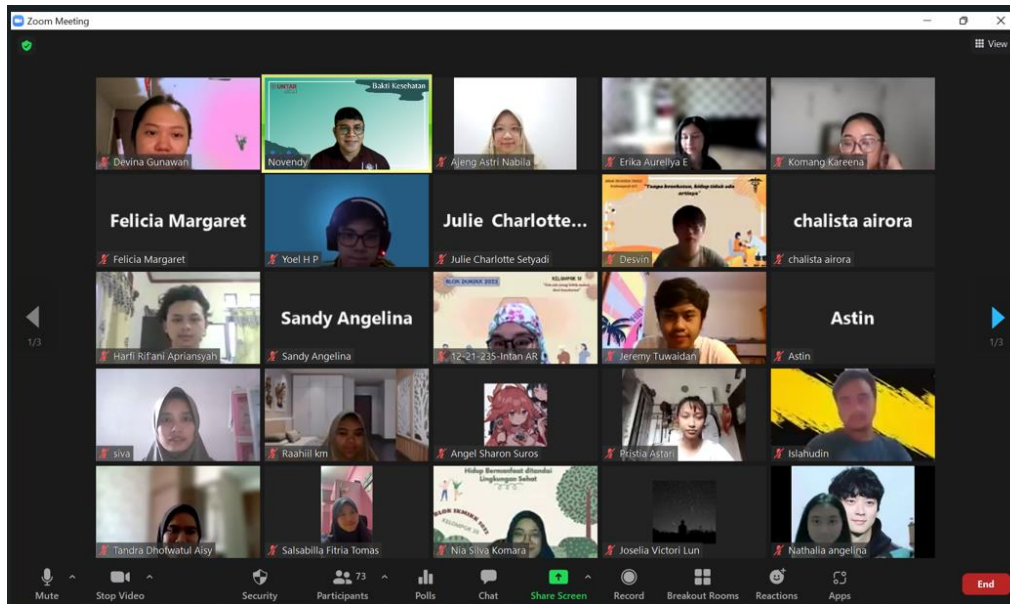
Zoom Meeting

View

Devina Gunawan

UNTAR

Bakti Kesehatan

Novendy

Ajeng Astri Nabila

Erika Aurellya E

Komang Kareena

Felicia Margaret

Felicia Margaret

Yoel H P

Julie Charlotte...

Julie Charlotte Setyadi

"Tanpa kesehatan, hidup tidak ada artinya"

Desvin

chalista airora

chalista airora

1/3

Harfi Rifani Apriansyah

Sandy Angelina

Sandy Angelina

BLOK SAMUKA 2022

KELOMPOK V

12-21-235-Intan AR

Jeremy Tuwaidan

Astin

Astin

1/3

siva

Raahiil km

Angel Sharon Suros

Pristia Astari

Islahudin

Tandra Dhofwatul Aisy

Salsabilla Fitria Tomas

Hidup Bermanfaat ditandai Lingkungan Sehat

BLOK SAMUKA 2022

Nia Silva Komara

Joselia Victori Lun

Nathalia angelina

Mute

Stop Video

Security

73

Participants

Polls

Chat

Share Screen

Record

Breakout Rooms

Reactions

Apps

End